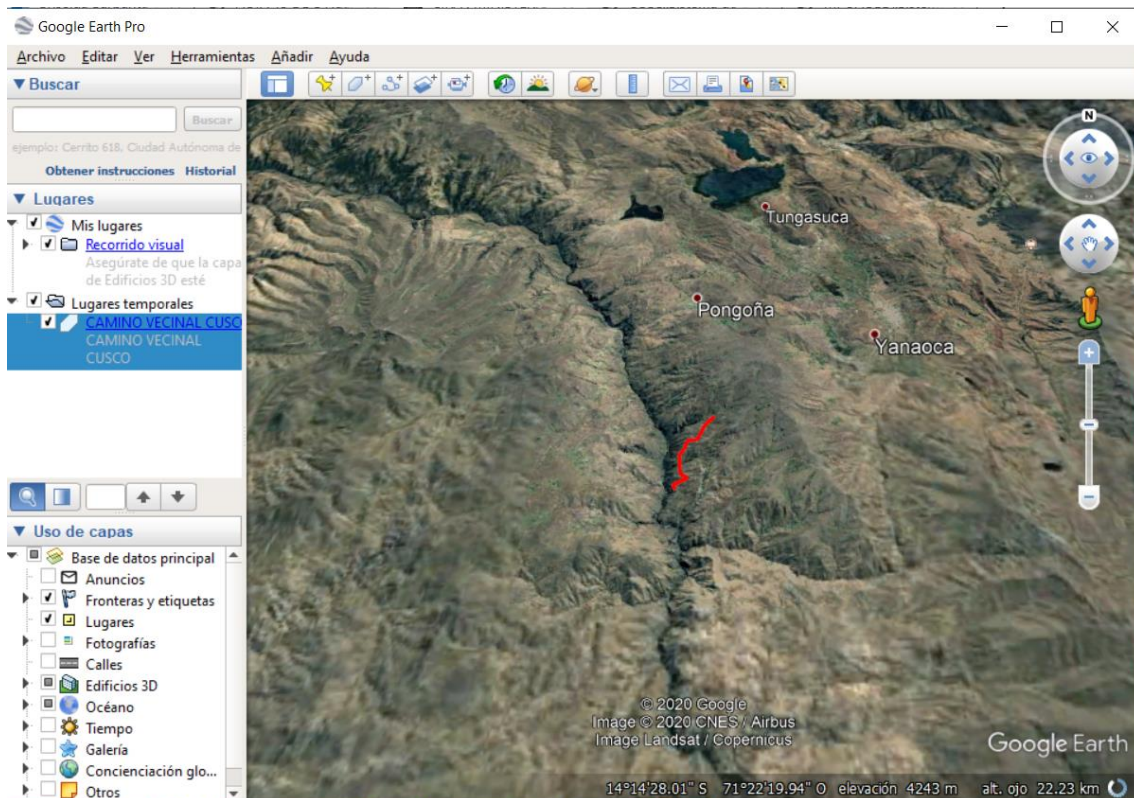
Google Earth Pro

Archivo Editar Ver Herramientas Añadir Ayuda

▼ Buscar

Buscar

ejemplo: Cerrito 618, Ciudad Autónoma de

Obtener instrucciones Historial

▼ Lugares

Mis lugares

Recorrido visual

Asegúrate de que la capa de Edificios 3D esté

Lugares temporales

CAMINO VECINAL CUSCO

CAMINO VECINAL CUSCO

▼ Uso de capas

Base de datos principal

Anuncios

Fronteras y etiquetas

Lugares

Fotografías

Calles

Edificios 3D

Océano

Tiempo

Galería

Concienciación glo...

Otros

N

Tungasuca

Pongoña

Yanaoca

© 2020 Google
Image © 2020 CNES / Airbus
Image Landsat / Copernicus

Google Earth

14°14'28.01" S 71°22'19.94" O elevación 4243 m alt. ojo 22.23 km